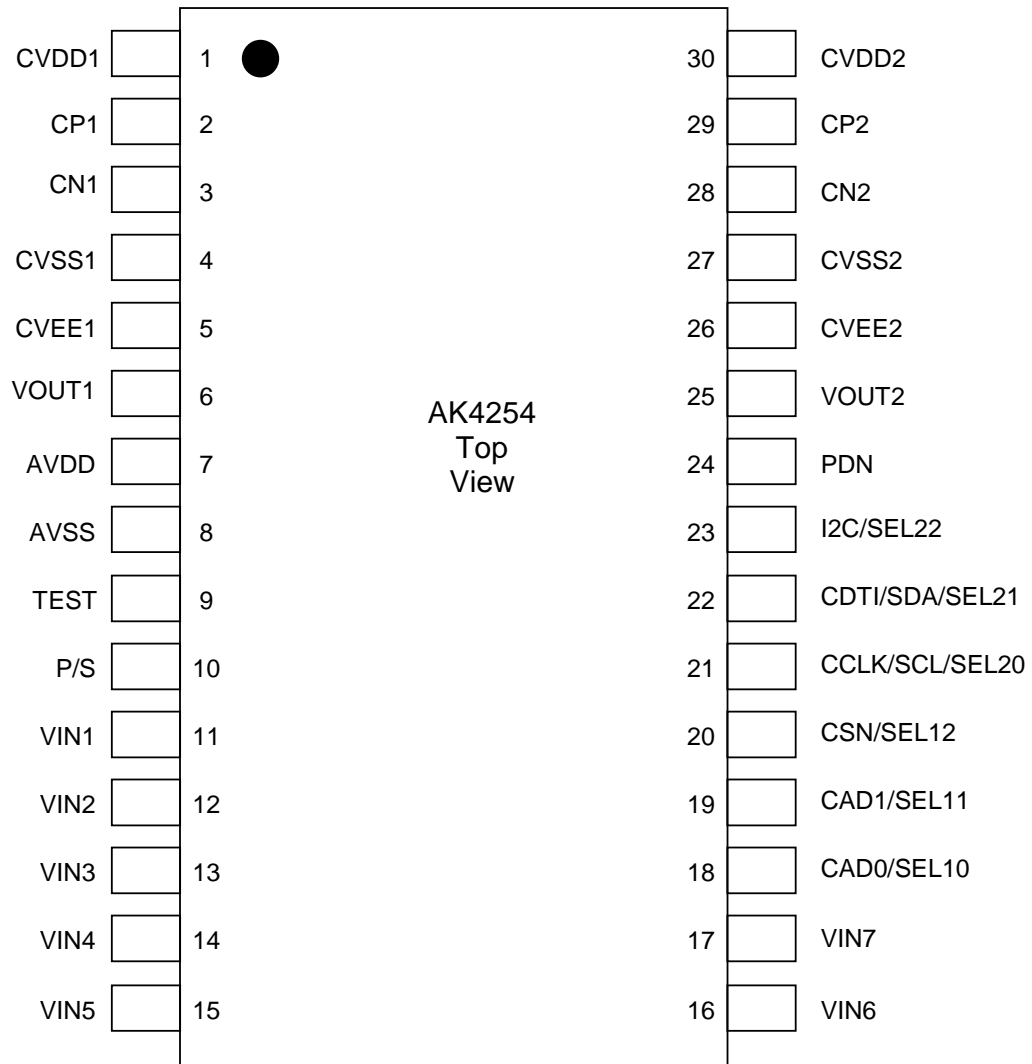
CVDD1 1
CP1 2
CN1 3
CVSS1 4
CVEE1 5
VOUT1 6
AVDD 7
AVSS 8
TEST 9
P/S 10
VIN1 11
VIN2 12
VIN3 13
VIN4 14
VIN5 15

AK4254
Top
View

30 CVDD2
29 CP2
28 CN2
27 CVSS2
26 CVEE2
25 VOUT2
24 PDN
23 I2C/SEL22
22 CDTI/SDA/SEL21
21 CCLK/SCL/SEL20
20 CSN/SEL12
19 CAD1/SEL11
18 CAD0/SEL10
17 VIN7
16 VIN6